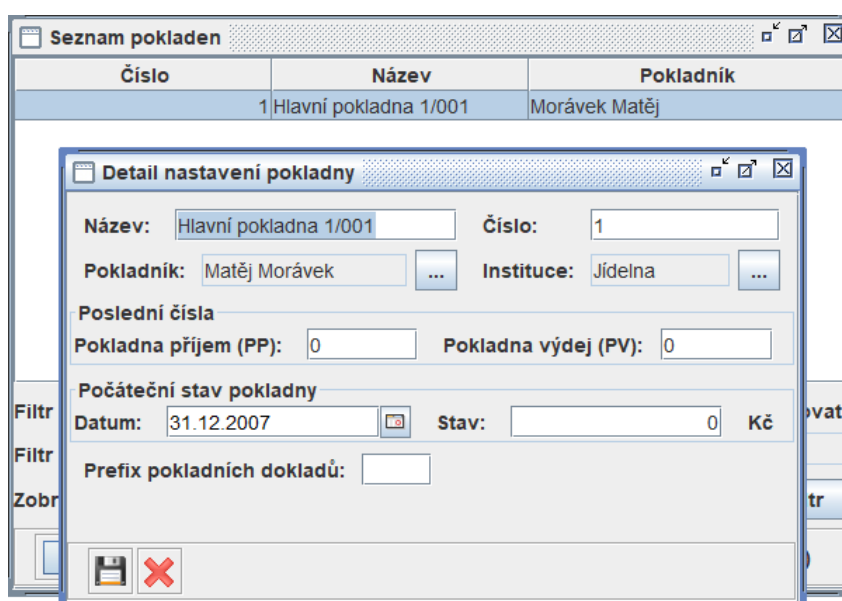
Seznam pokladen

| Číslo | Název | Pokladník |
|---|---|---|
| 1 | Hlavní pokladna 1/001 | Morávek Matěj |

Detail nastavení pokladny

Název: Hlavní pokladna 1/001
Číslo: 1
Pokladník: Matěj Morávek ...
Instituce: Jídelna ...

Poslední čísla
Pokladna příjem (PP): 0
Pokladna výdej (PV): 0

Počáteční stav pokladny
Datum: 31.12.2007
Stav: 0 Kč

Prefix pokladních dokladů:

Filtr
Filtr
Zobr
ovat
tr